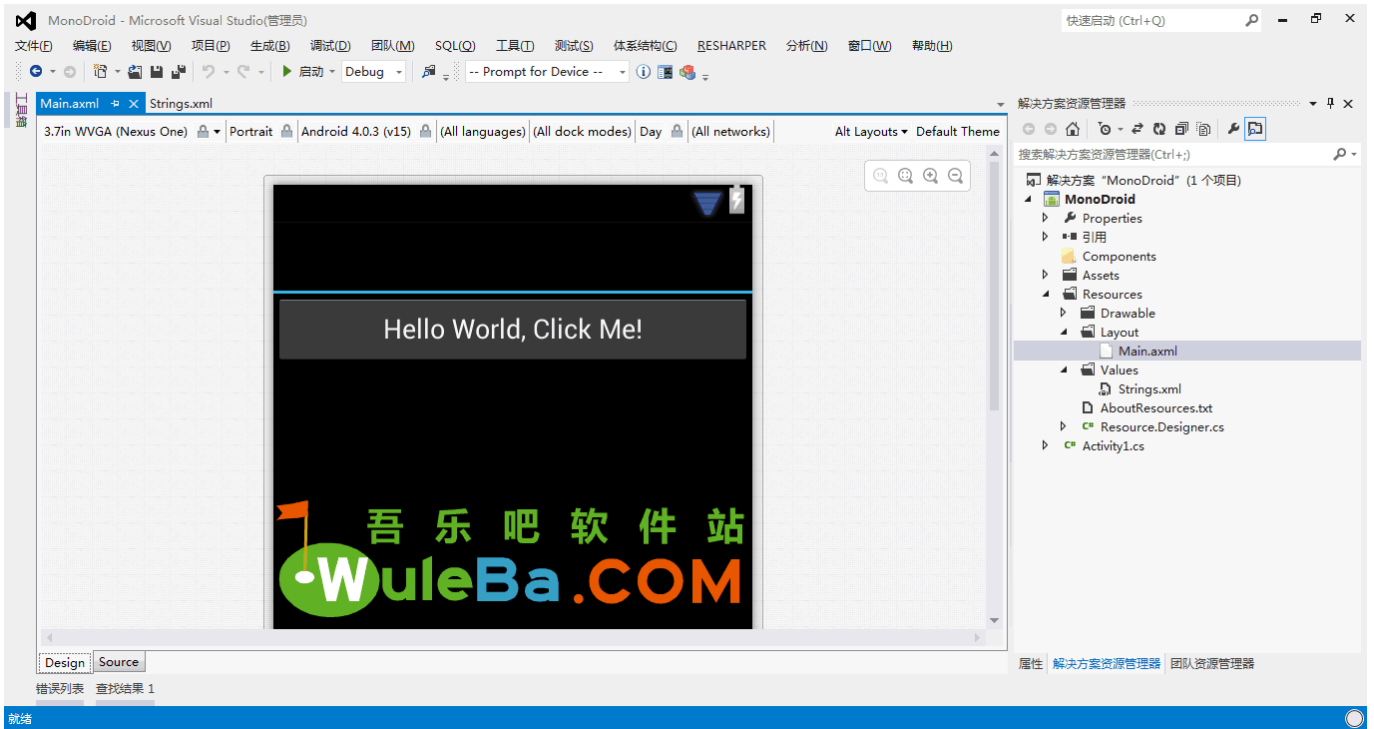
MonoDroid - Microsoft Visual Studio(管理员)

快速启动 (Ctrl+Q)

文件(F) 编辑(E) 视图(V) 项目(P) 生成(B) 调试(D) 团队(M) SQL(Q) 工具(T) 测试(S) 体系结构(C) RESHARPER 分析(N) 窗口(W) 帮助(H)

启动 Debug -- Prompt for Device --

工具箱

Main.axml Strings.xml

3.7in WVGA (Nexus One) Portrait Android 4.0.3 (v15) (All languages) (All dock modes) Day (All networks) Alt Layouts Default Theme

Hello World, Click Me!

吾乐吧软件站

WuleBa.COM

Design Source

错误列表 查找结果 1

解决方案资源管理器

搜索解决方案资源管理器(Ctrl+;)

解决方案 "MonoDroid" (1 个项目)
MonoDroid
Properties
引用
Components
Assets
Resources
Drawable
Layout
Main.axml
Values
Strings.xml
AboutResources.txt
Resource.Designer.cs
Activity1.cs

属性 解决方案资源管理器 团队资源管理器

就绪